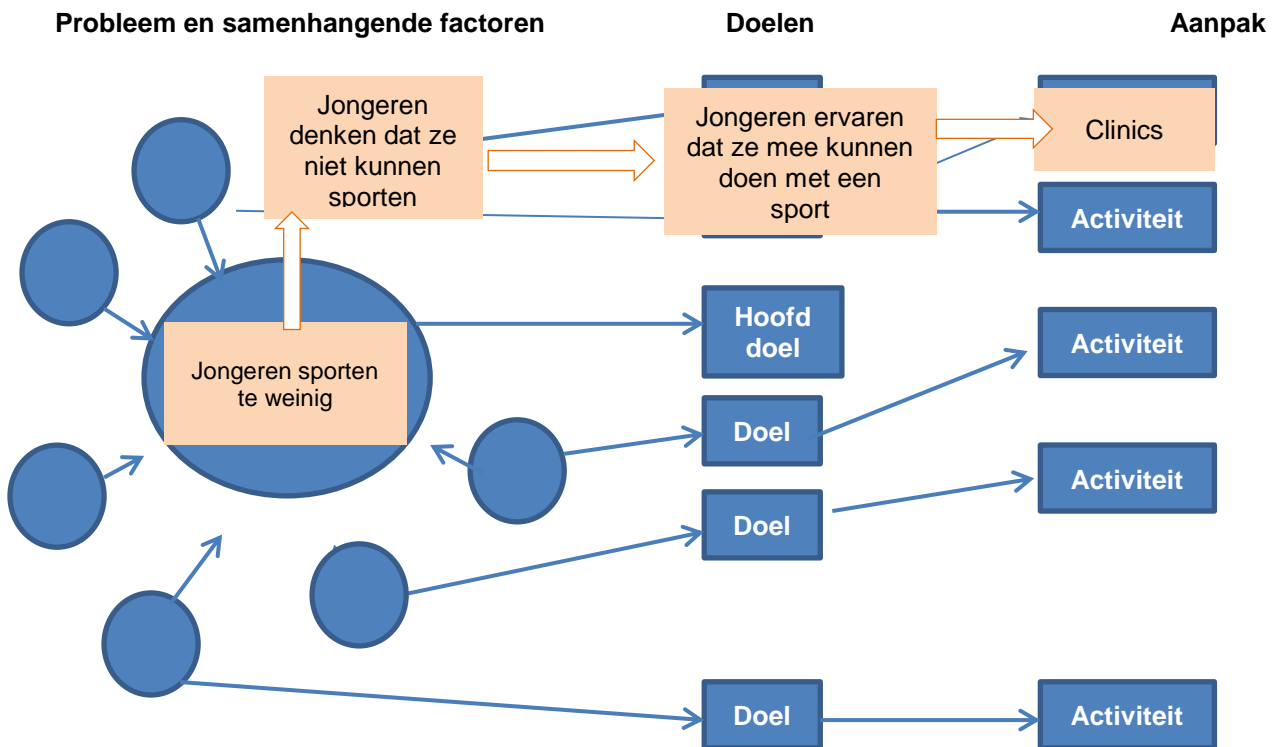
Probleem en samenhangende factoren

Doelen

Aanpak

Jongeren denken dat ze niet kunnen sporten

Jongeren ervaren dat ze mee kunnen doen met een sport

Clinics

Activiteit

Hoofd doel

Activiteit

Jongeren sporten te weinig

Doel

Activiteit

Doel

Doel

Activiteit